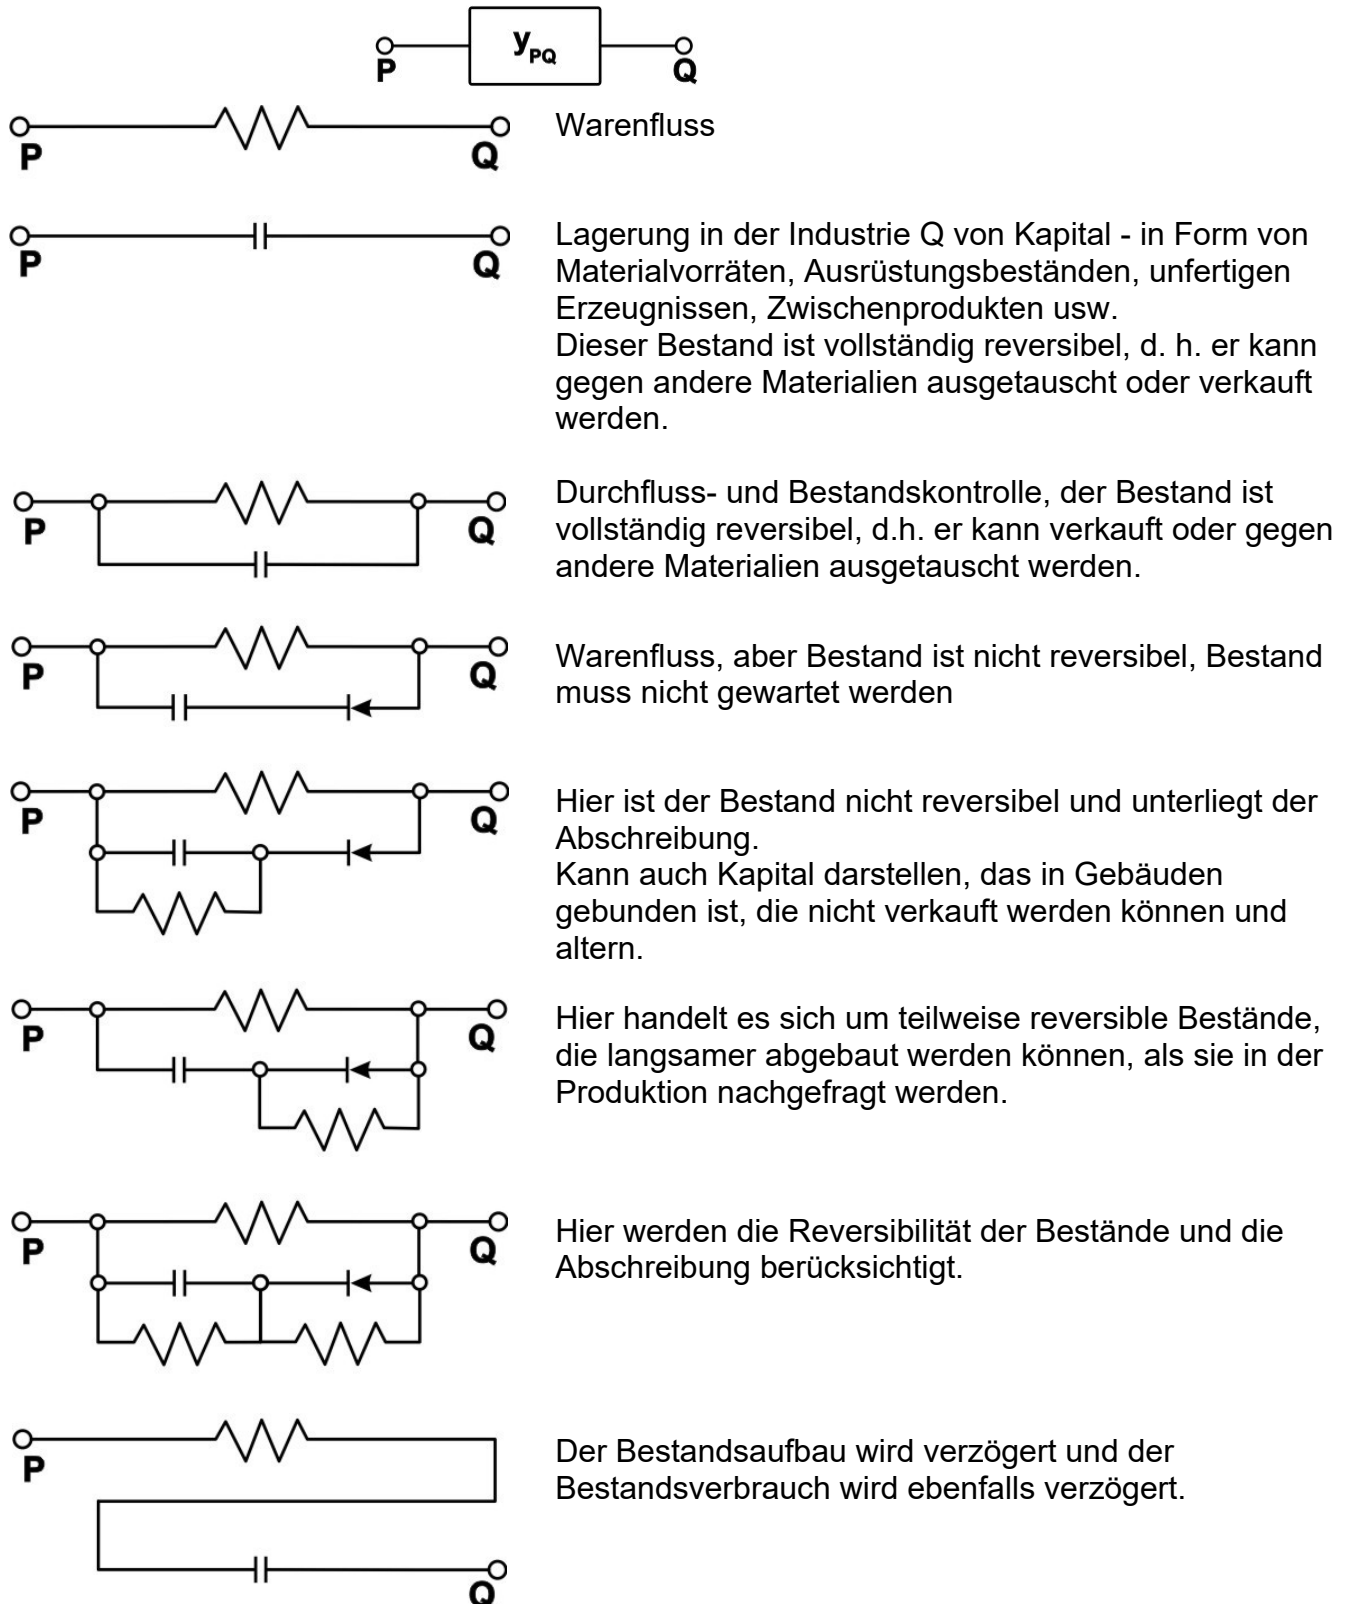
P $y_{PQ}$ Q

P Q Warenfluss

P Q Lagerung in der Industrie Q von Kapital - in Form von Materialvorräten, Ausrüstungsbeständen, unfertigen Erzeugnissen, Zwischenprodukten usw.
Dieser Bestand ist vollständig reversibel, d. h. er kann gegen andere Materialien ausgetauscht oder verkauft werden.

P Q Durchfluss- und Bestandskontrolle, der Bestand ist vollständig reversibel, d.h. er kann verkauft oder gegen andere Materialien ausgetauscht werden.

P Q Warenfluss, aber Bestand ist nicht reversibel, Bestand muss nicht gewartet werden

P Q Hier ist der Bestand nicht reversibel und unterliegt der Abschreibung.
Kann auch Kapital darstellen, das in Gebäuden gebunden ist, die nicht verkauft werden können und altern.

P Q Hier handelt es sich um teilweise reversible Bestände, die langsamer abgebaut werden können, als sie in der Produktion nachgefragt werden.

P Q Hier werden die Reversibilität der Bestände und die Abschreibung berücksichtigt.

P Q Der Bestandsaufbau wird verzögert und der Bestandsverbrauch wird ebenfalls verzögert.